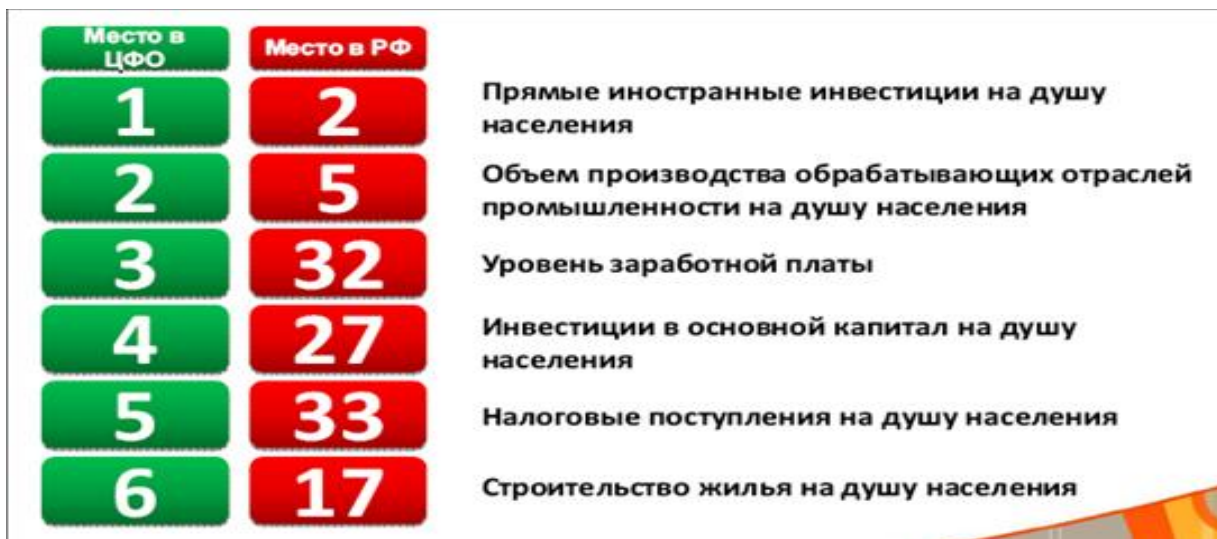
| Место в ЦФО | Место в РФ | |
|---|---|---|
| 1 | 2 | Прямые иностранные инвестиции на душу населения |
| 2 | 5 | Объем производства обрабатывающих отраслей промышленности на душу населения |
| 3 | 32 | Уровень заработной платы |
| 4 | 27 | Инвестиции в основной капитал на душу населения |
| 5 | 33 | Налоговые поступления на душу населения |
| 6 | 17 | Строительство жилья на душу населения |